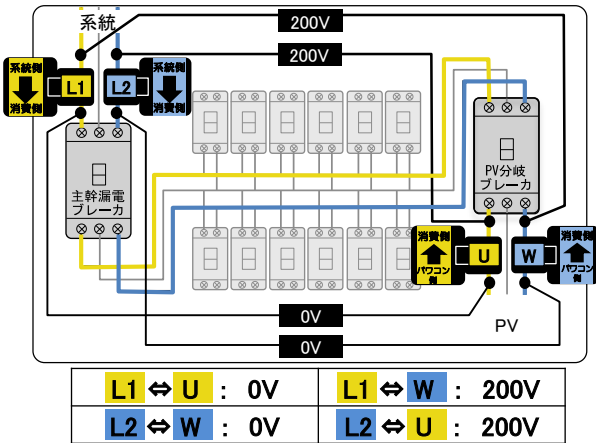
系統

200V

200V

系統側

消費側

L1

L2

系統側

消費側

主幹漏電ブレーカ

PV分岐ブレーカ

消費側

パワコン側

U

W

消費側

パワコン側

0V

PV

0V

| L1 ⇔ U : 0V | L1 ⇔ W : 200V |
|---|---|
| L2 ⇔ W : 0V | L2 ⇔ U : 200V |